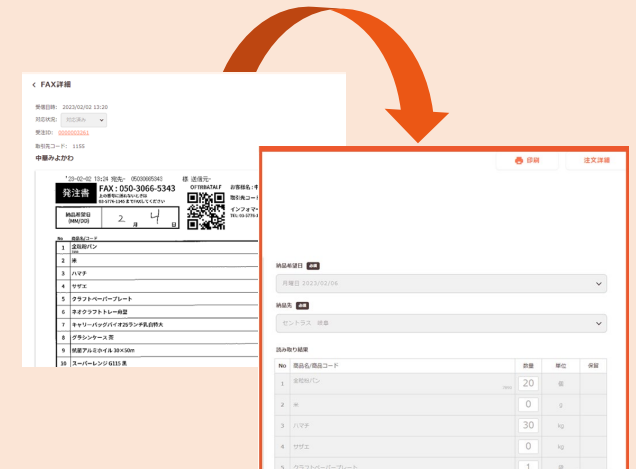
< FAX詳細

受信日時: 2022/02/02 13:20
対応状況: 対応済み
発注ID: 0000002261
取引先コード: 1155
中華みよかわ

'20-02-02 13:24 発先- 05030665343 様 送信元-
発注書
FAX : 050-3066-5343
お客様名:中
取引先コード
インフォマ
納品希望日 (MM/DD) 2 月 4 日

| No | 商品名/コード |
|---|---|
| 1 | 金粒粉パン |
| 2 | 米 |
| 3 | ハマチ |
| 4 | サザエ |
| 5 | クラフトペーパープレート |
| 6 | ネオクラフトトレー舟型 |
| 7 | キャリーバッグバイオ25ランチ乳白特大 |
| 8 | グラシンケース 天 |
| 9 | 業務アルミホイル 30×50m |
| 10 | スーパーレンジ G115 黒 |

印刷
注文詳細

納品希望日 必須
木曜日 2023/02/06

納品先 必須
セントラス 渋倉

読み取り結果

| No | 商品名/商品コード | 数量 | 単位 | 保留 |
|---|---|---|---|---|
| 1 | 金粒粉パン | 20 | 個 | |
| 2 | 米 | 0 | g | |
| 3 | ハマチ | 30 | kg | |
| 4 | サザエ | 0 | kg | |
| 5 | クラフトペーパープレート | 1 | | |